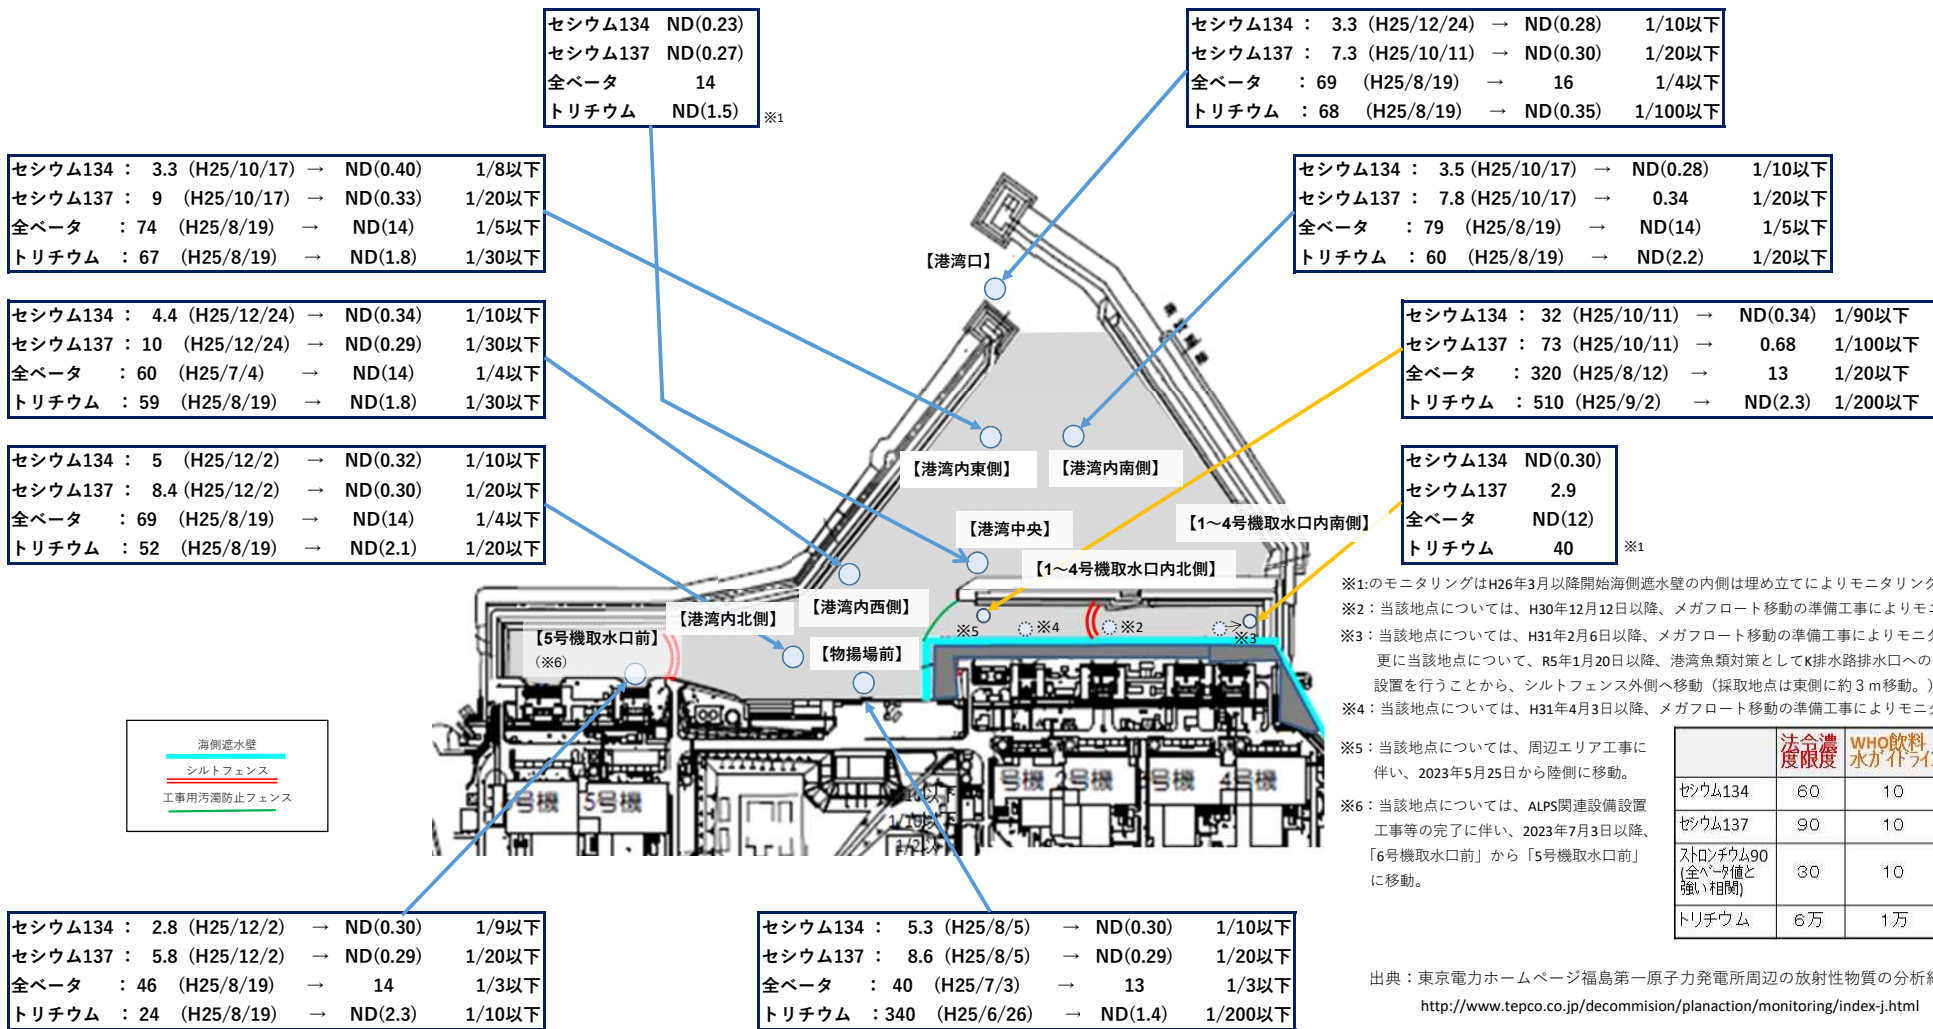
| セシウム134 | ND(0.23) |
|---|---|
| セシウム137 | ND(0.27) |
| 全ベータ | 14 |
| トリチウム | ND(1.5) |

※1

| セシウム134 | ： 3.3 | (H25/12/24) | → | ND(0.28) | 1/10以下 |
|---|---|---|---|---|---|
| セシウム137 | ： 7.3 | (H25/10/11) | → | ND(0.30) | 1/20以下 |
| 全ベータ | ： 69 | (H25/8/19) | → | 16 | 1/4以下 |
| トリチウム | ： 68 | (H25/8/19) | → | ND(0.35) | 1/100以下 |

| セシウム134 | ： 3.3 | (H25/10/17) | → | ND(0.40) | 1/8以下 |
|---|---|---|---|---|---|
| セシウム137 | ： 9 | (H25/10/17) | → | ND(0.33) | 1/20以下 |
| 全ベータ | ： 74 | (H25/8/19) | → | ND(14) | 1/5以下 |
| トリチウム | ： 67 | (H25/8/19) | → | ND(1.8) | 1/30以下 |

| セシウム134 | ： 3.5 | (H25/10/17) | → | ND(0.28) | 1/10以下 |
|---|---|---|---|---|---|
| セシウム137 | ： 7.8 | (H25/10/17) | → | 0.34 | 1/20以下 |
| 全ベータ | ： 79 | (H25/8/19) | → | ND(14) | 1/5以下 |
| トリチウム | ： 60 | (H25/8/19) | → | ND(2.2) | 1/20以下 |

【港湾口】

| セシウム134 | ： 4.4 | (H25/12/24) | → | ND(0.34) | 1/10以下 |
|---|---|---|---|---|---|
| セシウム137 | ： 10 | (H25/12/24) | → | ND(0.29) | 1/30以下 |
| 全ベータ | ： 60 | (H25/7/4) | → | ND(14) | 1/4以下 |
| トリチウム | ： 59 | (H25/8/19) | → | ND(1.8) | 1/30以下 |

| セシウム134 | ： 32 | (H25/10/11) | → | ND(0.34) | 1/90以下 |
|---|---|---|---|---|---|
| セシウム137 | ： 73 | (H25/10/11) | → | 0.68 | 1/100以下 |
| 全ベータ | ： 320 | (H25/8/12) | → | 13 | 1/20以下 |
| トリチウム | ： 510 | (H25/9/2) | → | ND(2.3) | 1/200以下 |

| セシウム134 | ： 5 | (H25/12/2) | → | ND(0.32) | 1/10以下 |
|---|---|---|---|---|---|
| セシウム137 | ： 8.4 | (H25/12/2) | → | ND(0.30) | 1/20以下 |
| 全ベータ | ： 69 | (H25/8/19) | → | ND(14) | 1/4以下 |
| トリチウム | ： 52 | (H25/8/19) | → | ND(2.1) | 1/20以下 |

【港湾内東側】 【港湾内南側】

| セシウム134 | ND(0.30) |
|---|---|
| セシウム137 | 2.9 |
| 全ベータ | ND(12) |
| トリチウム | 40 |

※1

【港湾中央】 【1～4号機取水口内南側】 【1～4号機取水口内北側】 【港湾内西側】 【港湾内北側】 【5号機取水口前】 (※6) 【物揚場前】 ※5 ※4 ※2 ※3

5号機 6号機 1号機 2号機 3号機 4号機

海側遮水壁
シルトフェンス
工事用汚濁防止フェンス

※1:のモニタリングはH26年3月以降開始海側遮水壁の内側は埋め立てによりモニタリン
※2：当該地点については、H30年12月12日以降、メガフロート移動の準備工事によりモ
※3：当該地点については、H31年2月6日以降、メガフロート移動の準備工事によりモニ
更に当該地点について、R5年1月20日以降、港湾魚類対策としてK排水路排水口への
設置を行うことから、シルトフェンス外側へ移動（採取地点は東側に約３ｍ移動。）
※4：当該地点については、H31年4月3日以降、メガフロート移動の準備工事によりモニ
※5：当該地点については、周辺エリア工事に伴い、2023年5月25日から陸側に移動。
※6：当該地点については、ALPS関連設備設置工事等の完了に伴い、2023年7月3日以降、「6号機取水口前」から「5号機取水口前」に移動。

| | 法令濃度限度 | WHO飲料水ガイドライ |
|---|---|---|
| セシウム134 | 60 | 10 |
| セシウム137 | 90 | 10 |
| ストロンチウム90 (全ベータ値と強い相関) | 30 | 10 |
| トリチウム | 6万 | 1万 |

| セシウム134 | ： 2.8 | (H25/12/2) | → | ND(0.30) | 1/9以下 |
|---|---|---|---|---|---|
| セシウム137 | ： 5.8 | (H25/12/2) | → | ND(0.29) | 1/20以下 |
| 全ベータ | ： 46 | (H25/8/19) | → | 14 | 1/3以下 |
| トリチウム | ： 24 | (H25/8/19) | → | ND(2.3) | 1/10以下 |

| セシウム134 | ： 5.3 | (H25/8/5) | → | ND(0.30) | 1/10以下 |
|---|---|---|---|---|---|
| セシウム137 | ： 8.6 | (H25/8/5) | → | ND(0.29) | 1/20以下 |
| 全ベータ | ： 40 | (H25/7/3) | → | 13 | 1/3以下 |
| トリチウム | ：340 | (H25/6/26) | → | ND(1.4) | 1/200以下 |

出典：東京電力ホームページ福島第一原子力発電所周辺の放射性物質の分析
http://www.tepco.co.jp/decommision/planaction/monitoring/index-j.html